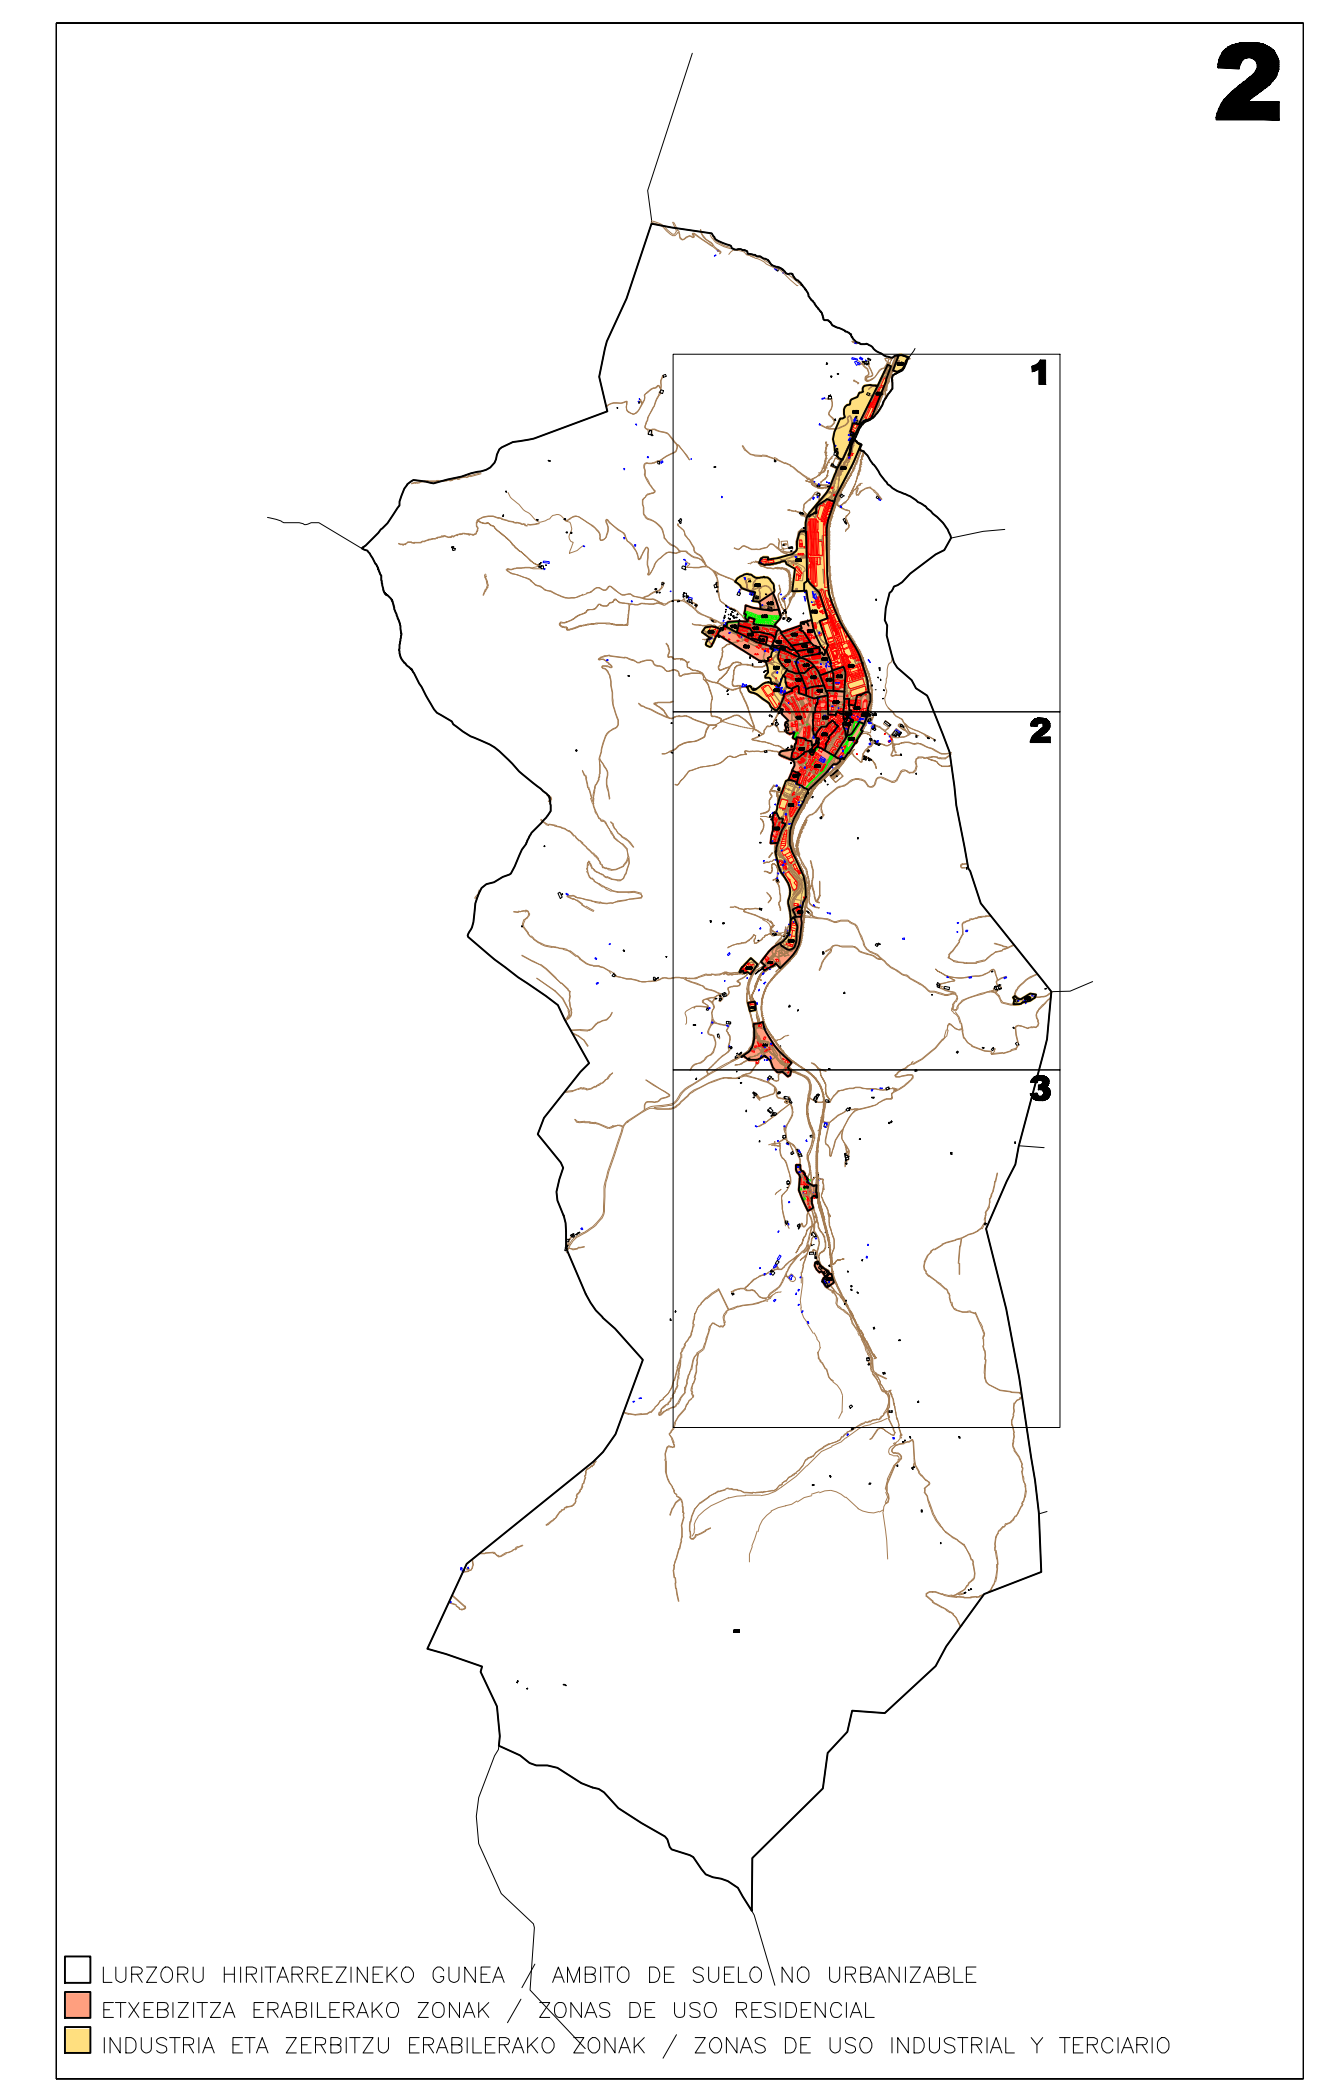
2

1

2

3

LURZORU HIRITARREZINEKO GUNEA / AMBITO DE SUELO NO URBANIZABLE
ETXEBIZITZA ERABILERAKO ZONAK / ZONAS DE USO RESIDENCIAL
INDUSTRIA ETA ZERBITZU ERABILERAKO ZONAK / ZONAS DE USO INDUSTRIAL Y TERCIARIO